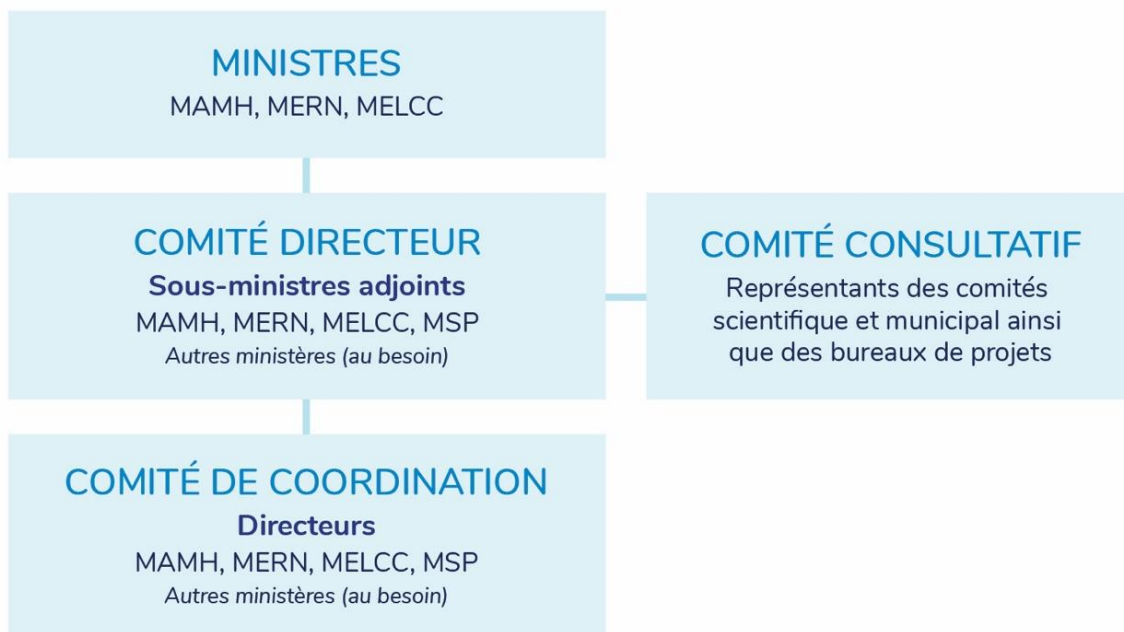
MINISTRES
MAMH, MERN, MELCC

COMITÉ DIRECTEUR
Sous-ministres adjoints
MAMH, MERN, MELCC, MSP
Autres ministères (au besoin)

COMITÉ CONSULTATIF
Représentants des comités scientifique et municipal ainsi que des bureaux de projets

COMITÉ DE COORDINATION
Directeurs
MAMH, MERN, MELCC, MSP
Autres ministères (au besoin)